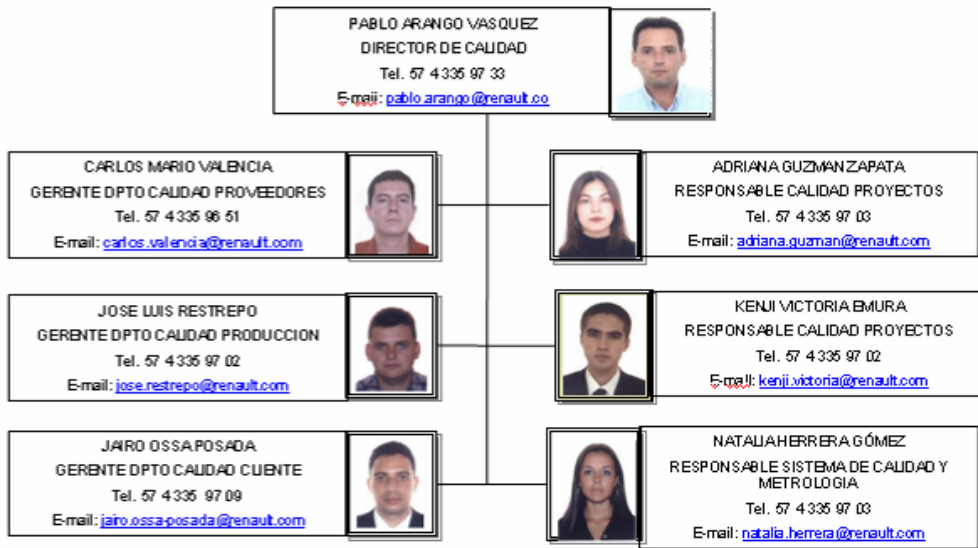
PABLO ARANGO VASQUEZ
DIRECTOR DE CALIDAD
Tel. 57 4 335 97 33
E-mail: pablo.arango@renault.co

CARLOS MARIO VALENCIA
GERENTE DPTO CALIDAD PROVEEDORES
Tel. 57 4 335 96 51
E-mail: carlos.valencia@renault.com

ADRIANA GUZMAN ZAPATA
RESPONSABLE CALIDAD PROYECTOS
Tel. 57 4 335 97 03
E-mail: adriana.guzman@renault.com

JOSE LUIS RESTREPO
GERENTE DPTO CALIDAD PRODUCCION
Tel. 57 4 335 97 02
E-mail: jose.restrepo@renault.com

KENJI VICTORIA EMURA
RESPONSABLE CALIDAD PROYECTOS
Tel. 57 4 335 97 02
E-mail: kenji.victoria@renault.com

JAIRO OSSA POSADA
GERENTE DPTO CALIDAD CLIENTE
Tel. 57 4 335 97 09
E-mail: jairo.ossa-posada@renault.com

NATALIA HERRERA GÓMEZ
RESPONSABLE SISTEMA DE CALIDAD Y METROLOGIA
Tel. 57 4 335 97 03
E-mail: natalia.herrera@renault.com